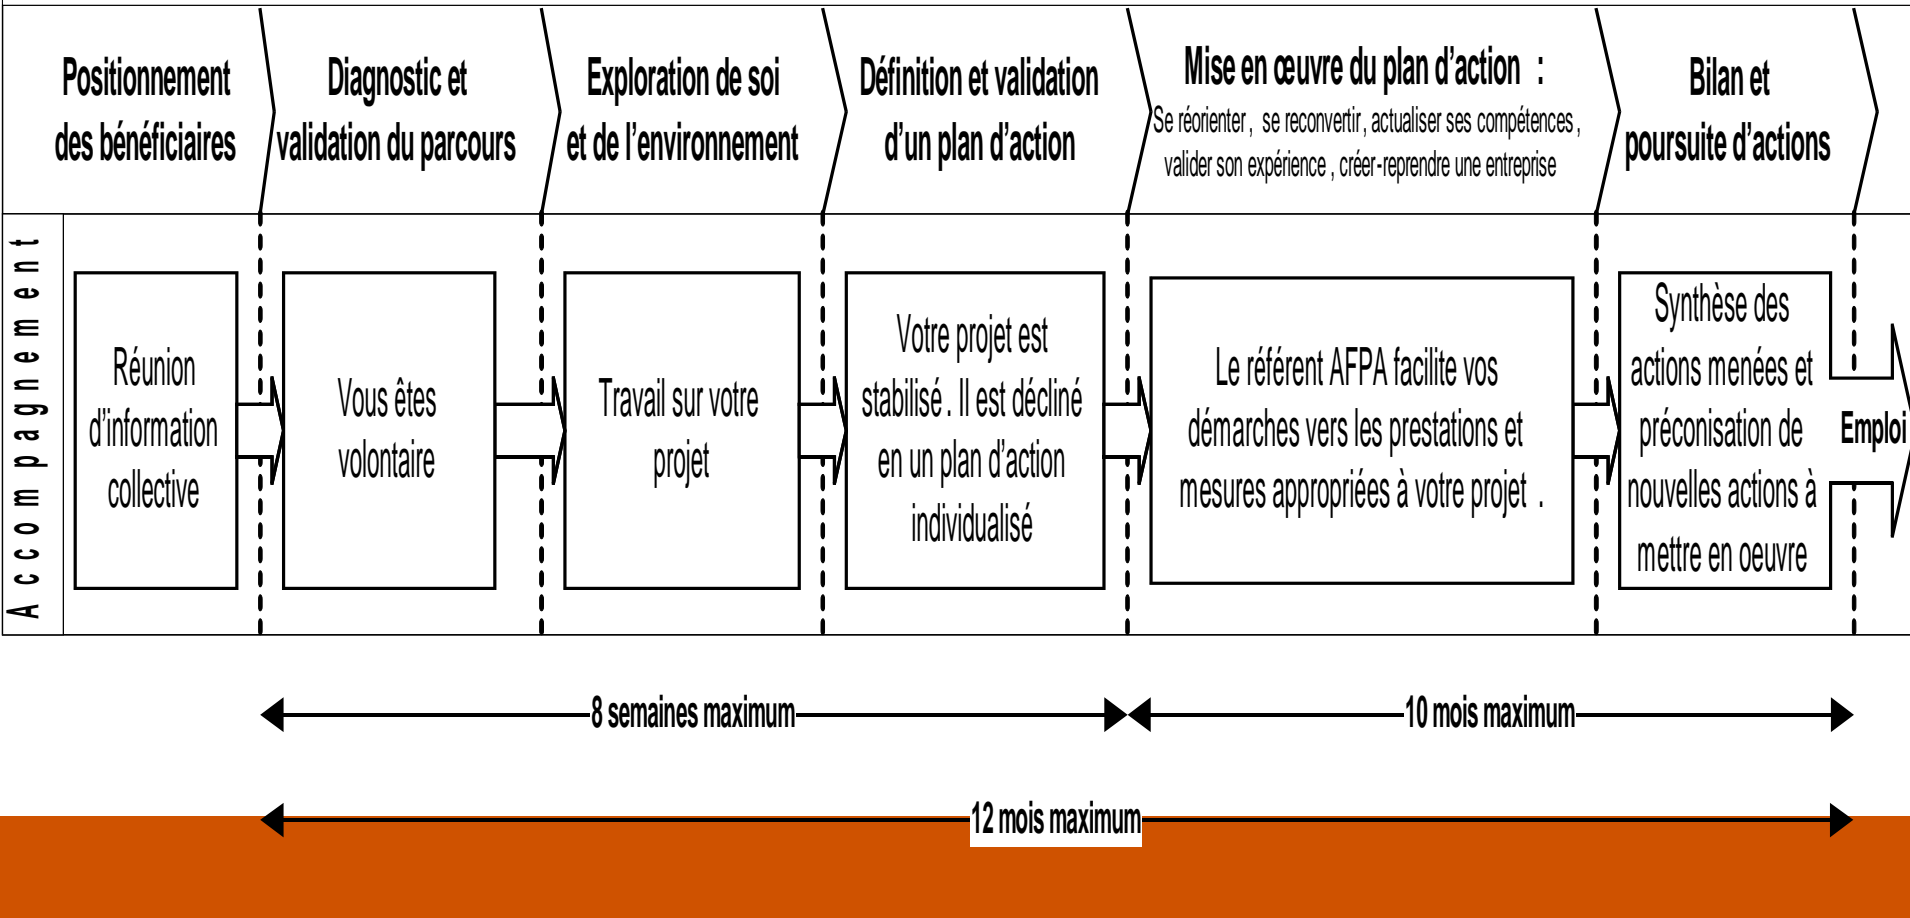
Positionnement des bénéficiaires

Diagnostic et validation du parcours

Exploration de soi et de l'environnement

Définition et validation d'un plan d'action

Mise en œuvre du plan d'action :
Se réorienter, se reconvertir, actualiser ses compétences, valider son expérience, créer-reprendre une entreprise

Bilan et poursuite d'actions

Accompagnement

Réunion d'information collective

Vous êtes volontaire

Travail sur votre projet

Votre projet est stabilisé. Il est décliné en un plan d'action individualisé

Le référent AFPA facilite vos démarches vers les prestations et mesures appropriées à votre projet .

Synthèse des actions menées et préconisation de nouvelles actions à mettre en oeuvre

Emploi

8 semaines maximum

10 mois maximum

12 mois maximum